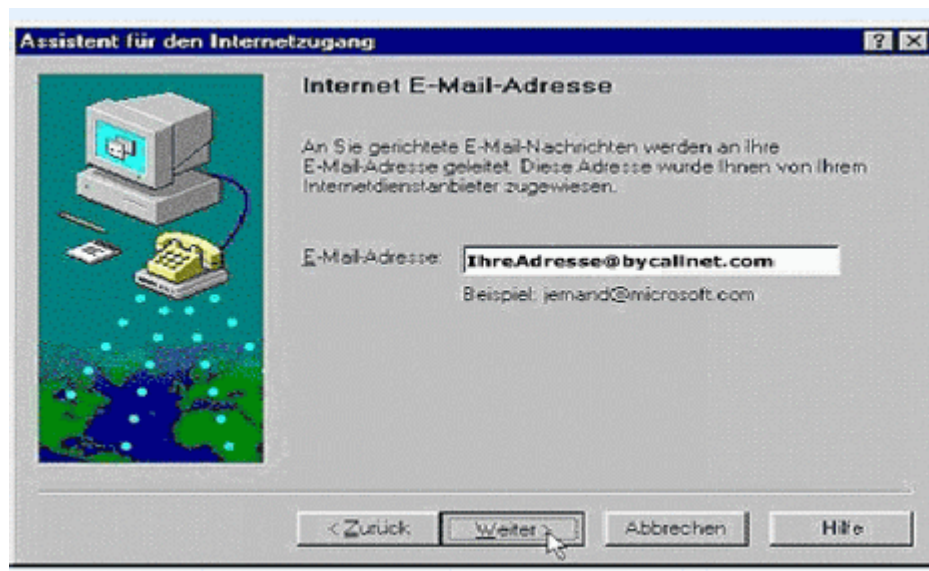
Assistent für den Internetzugang

? X

Internet E-Mail-Adresse

An Sie gerichtete E-Mail-Nachrichten werden an Ihre E-Mail-Adresse geleitet. Diese Adresse wurde Ihnen von Ihrem Internetdienstanbieter zugewiesen.

E-Mail-Adresse: IhreAdresse@bycallnet.com

Beispiel: jemand@microsoft.com

< Zurück

Weiter >

Abbrechen

Hilfe